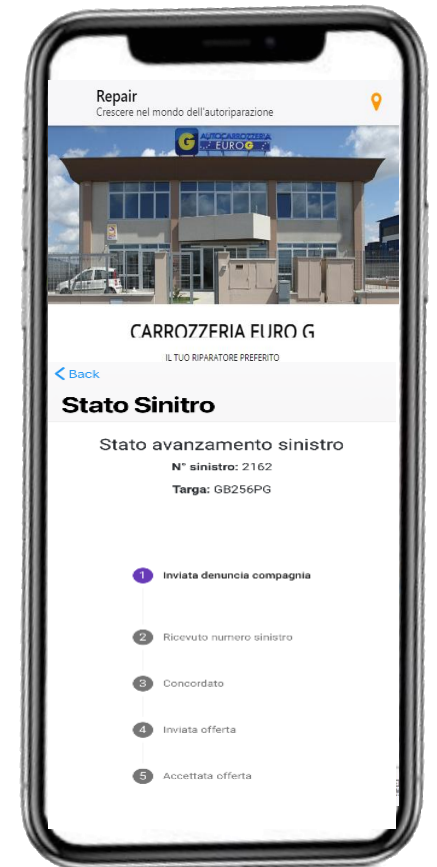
Repair
Crescere nel mondo dell'autoriparazione

G AUTOCARROZZERIA EURO G

CARROZZERIA EURO G
IL TUO RIPARATORE PREFERITO

< Back

Stato Sinitro

Stato avanzamento sinistro
N° sinistro: 2162
Targa: GB256PG

1 Inviata denuncia compagnia

2 Ricevuto numero sinistro

3 Concordato

4 Inviata offerta

5 Accettata offerta